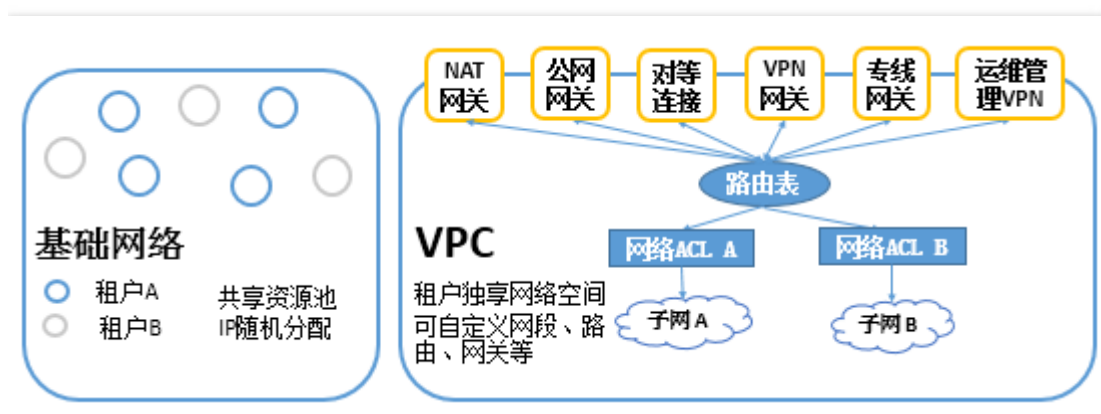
基础网络

租户A

租户B

共享资源池

IP随机分配

NAT 网关

公网网关

对等连接

VPN 网关

专线网关

运维管理VPN

路由表

网络ACL A

网络ACL B

VPC

租户独享网络空间
可自定义网段、路由、网关等

子网A

子网B